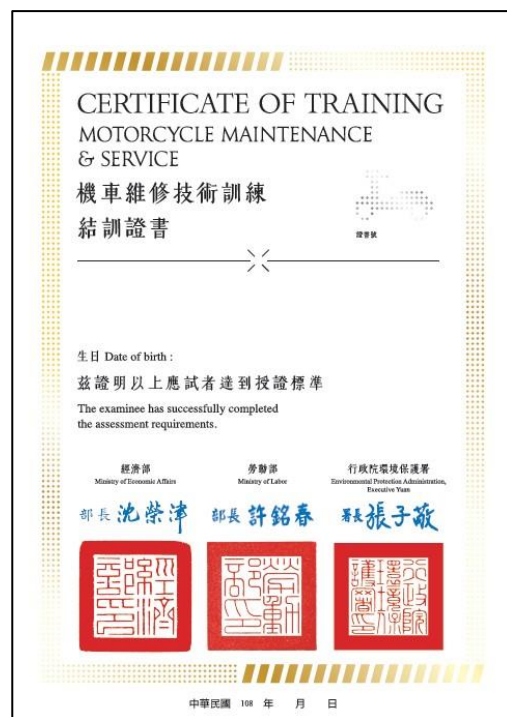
CERTIFICATE OF TRAINING
MOTORCYCLE MAINTENANCE & SERVICE
機車維修技術訓練
結訓證書

證書號

生日 Date of birth :

茲證明以上應試者達到授證標準

The examinee has successfully completed the assessment requirements.

經濟部
Ministry of Economic Affairs

勞動部
Ministry of Labor

行政院環境保護署
Environmental Protection Administration, Executive Yuan

部長 沈榮津

部長 許銘春

署長 張子敬

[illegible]

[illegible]

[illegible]

中華民國 108 年 月 日